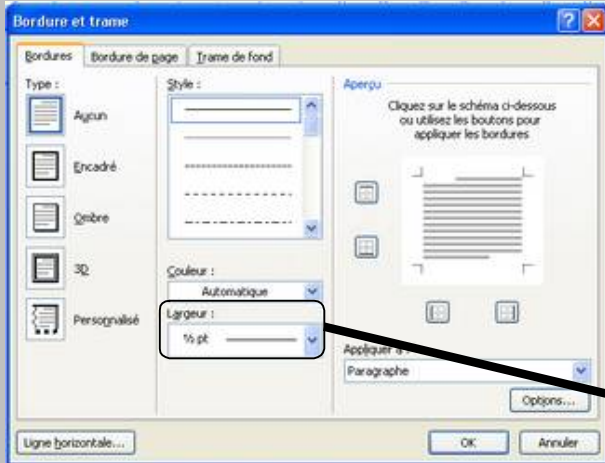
Bordure et trame

Bordures | Bordure de page | Trame de fond

Type :

Aucun

Encadré

Ombre

3D

Personnalisé

Style :

Couleur :

Automatique

Largeur :

½ pt

Aperçu

Cliquez sur le schéma ci-dessous ou utilisez les boutons pour appliquer les bordures

Appliquer à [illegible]

Paragraphe

Options...

Ligne horizontale...

OK

Annuler